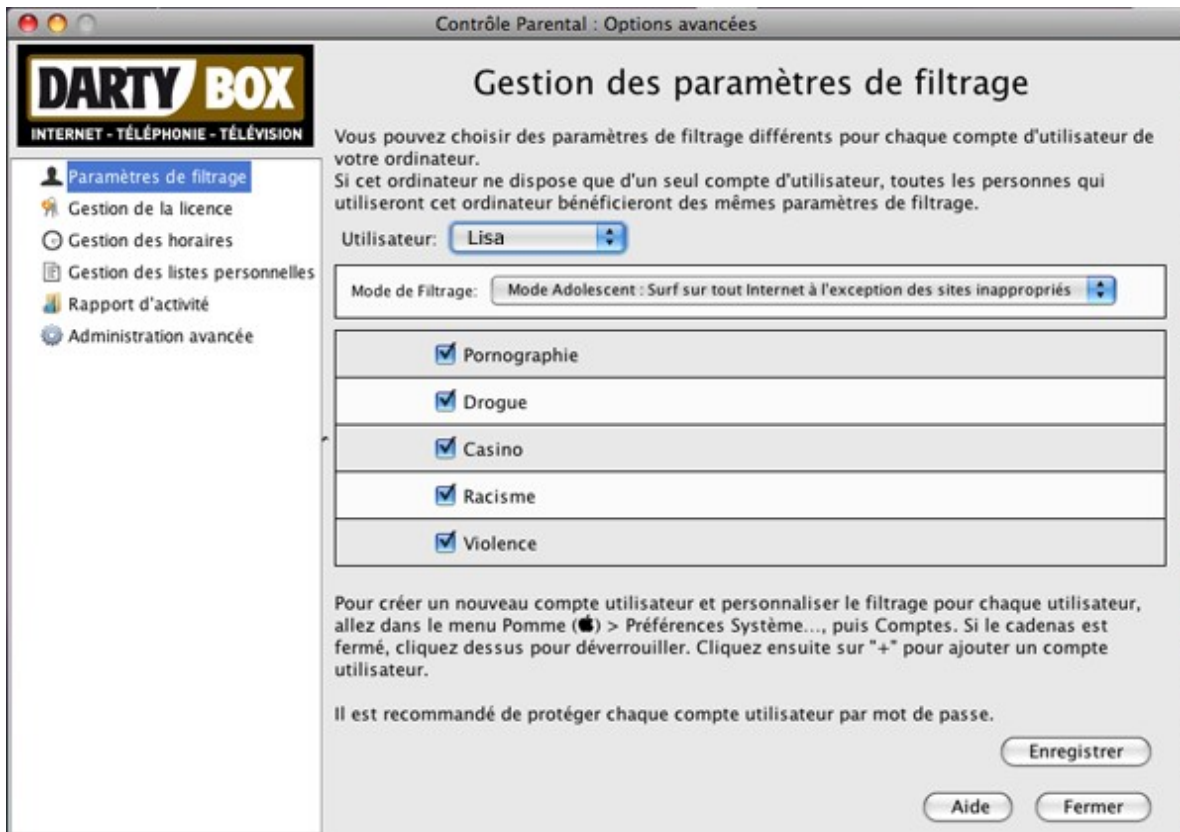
Contrôle Parental : Options avancées

DARTY BOX
INTERNET - TÉLÉPHONIE - TÉLÉVISION

Paramètres de filtrage
Gestion de la licence
Gestion des horaires
Gestion des listes personnelles
Rapport d'activité
Administration avancée

Gestion des paramètres de filtrage

Vous pouvez choisir des paramètres de filtrage différents pour chaque compte d'utilisateur de votre ordinateur.
Si cet ordinateur ne dispose que d'un seul compte d'utilisateur, toutes les personnes qui utiliseront cet ordinateur bénéficieront des mêmes paramètres de filtrage.

Utilisateur: Lisa

Mode de Filtrage: Mode Adolescent : Surf sur tout Internet à l'exception des sites inappropriés

Pornographie
Drogue
Casino
Racisme
Violence

Pour créer un nouveau compte utilisateur et personnaliser le filtrage pour chaque utilisateur, allez dans le menu Pomme () > Préférences Système..., puis Comptes. Si le cadenas est fermé, cliquez dessus pour déverrouiller. Cliquez ensuite sur "+" pour ajouter un compte utilisateur.

Il est recommandé de protéger chaque compte utilisateur par mot de passe.

Enregistrer

Aide Fermer